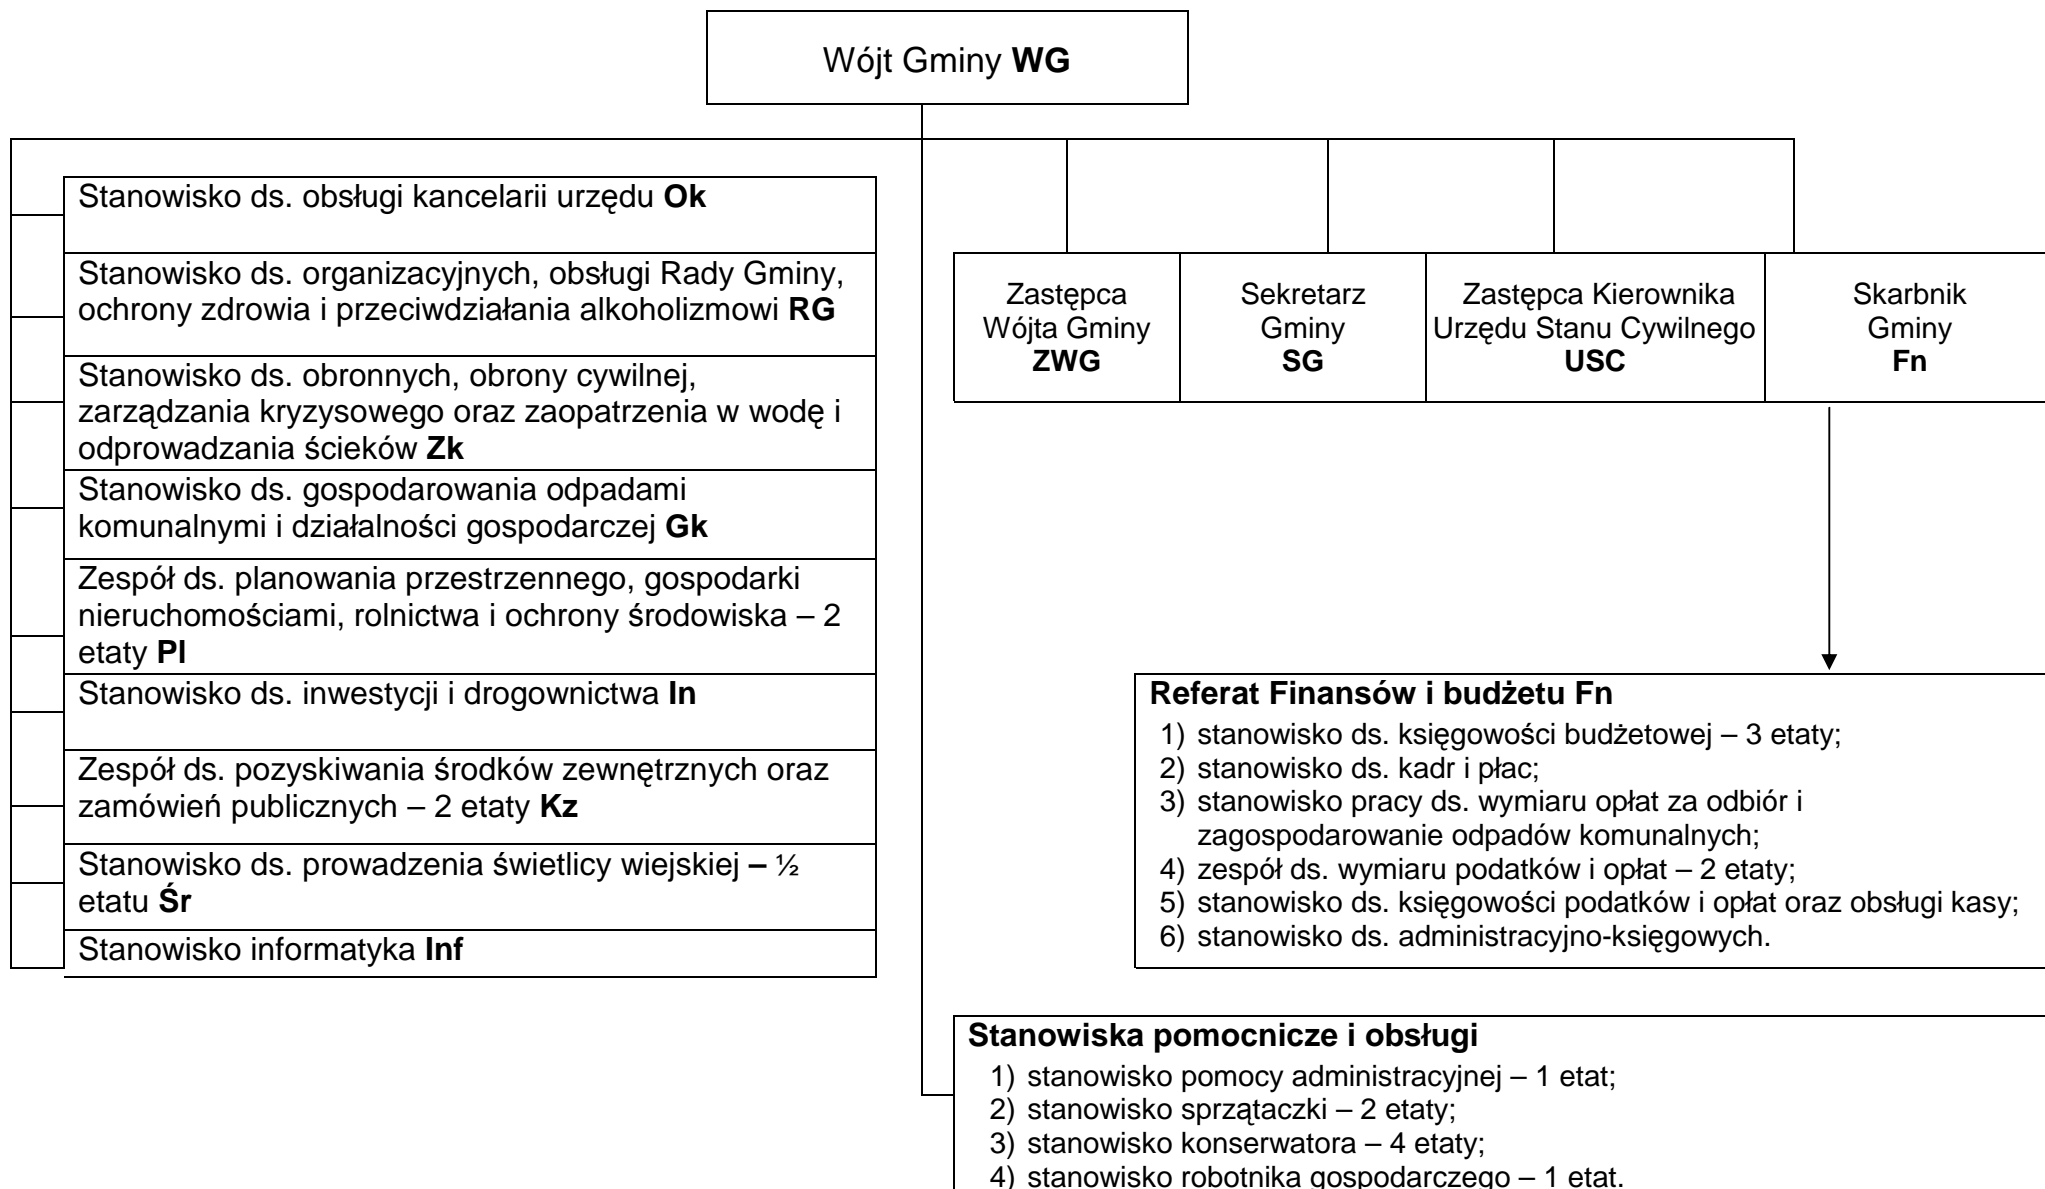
Wójt Gminy **WG**

Stanowisko ds. obsługi kancelarii urzędu **Ok**

Stanowisko ds. organizacyjnych, obsługi Rady Gminy, ochrony zdrowia i przeciwdziałania alkoholizmowi **RG**

Stanowisko ds. obronnych, obrony cywilnej, zarządzania kryzysowego oraz zaopatrzenia w wodę i odprowadzania ścieków **Zk**

Stanowisko ds. gospodarowania odpadami komunalnymi i działalności gospodarczej **Gk**

Zespół ds. planowania przestrzennego, gospodarki nieruchomościami, rolnictwa i ochrony środowiska – 2 etaty **Pl**

Stanowisko ds. inwestycji i drogownictwa **In**

Zespół ds. pozyskiwania środków zewnętrznych oraz zamówień publicznych – 2 etaty **Kz**

Stanowisko ds. prowadzenia świetlicy wiejskiej **–** ½ etatu **Śr**

Stanowisko informatyka **Inf**

| Zastępca Wójta Gminy **ZWG** | Sekretarz Gminy **SG** | Zastępca Kierownika Urzędu Stanu Cywilnego **USC** | Skarbnik Gminy **Fn** |
|---|---|---|---|

**Referat Finansów i budżetu Fn**
1) stanowisko ds. księgowości budżetowej – 3 etaty;
2) stanowisko ds. kadr i płac;
3) stanowisko pracy ds. wymiaru opłat za odbiór i zagospodarowanie odpadów komunalnych;
4) zespół ds. wymiaru podatków i opłat – 2 etaty;
5) stanowisko ds. księgowości podatków i opłat oraz obsługi kasy;
6) stanowisko ds. administracyjno-księgowych.

**Stanowiska pomocnicze i obsługi**
1) stanowisko pomocy administracyjnej – 1 etat;
2) stanowisko sprzątaczki – 2 etaty;
3) stanowisko konserwatora – 4 etaty;
4) stanowisko robotnika gospodarczego – 1 etat.